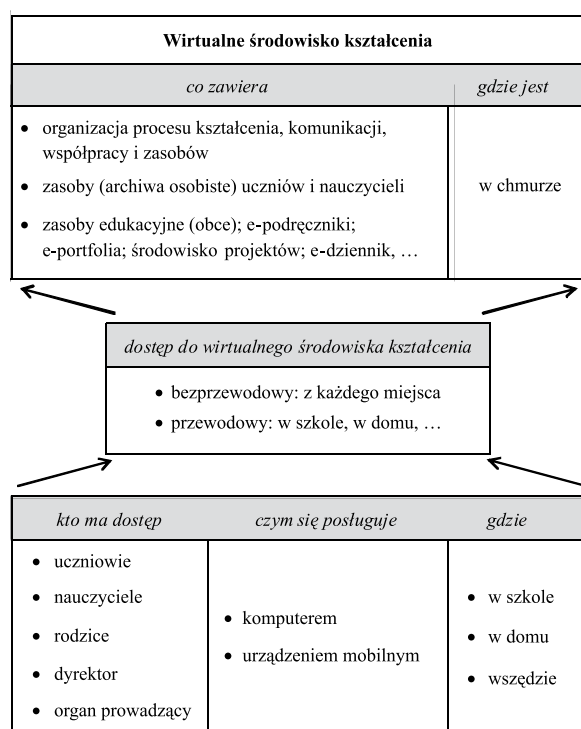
Wirtualne środowisko kształcenia

| co zawiera | gdzie jest |
|---|---|
| • organizacja procesu kształcenia, komunikacji, współpracy i zasobów<br>• zasoby (archiwa osobiste) uczniów i nauczycieli<br>• zasoby edukacyjne (obce); e-podręczniki; e-portfolia; środowisko projektów; e-dziennik, … | w chmurze |

dostęp do wirtualnego środowiska kształcenia

• bezprzewodowy: z każdego miejsca
• przewodowy: w szkole, w domu, …

| kto ma dostęp | czym się posługuje | gdzie |
|---|---|---|
| • uczniowie<br>• nauczyciele<br>• rodzice<br>• dyrektor<br>• organ prowadzący | • komputerem<br>• urządzeniem mobilnym | • w szkole<br>• w domu<br>• wszędzie |